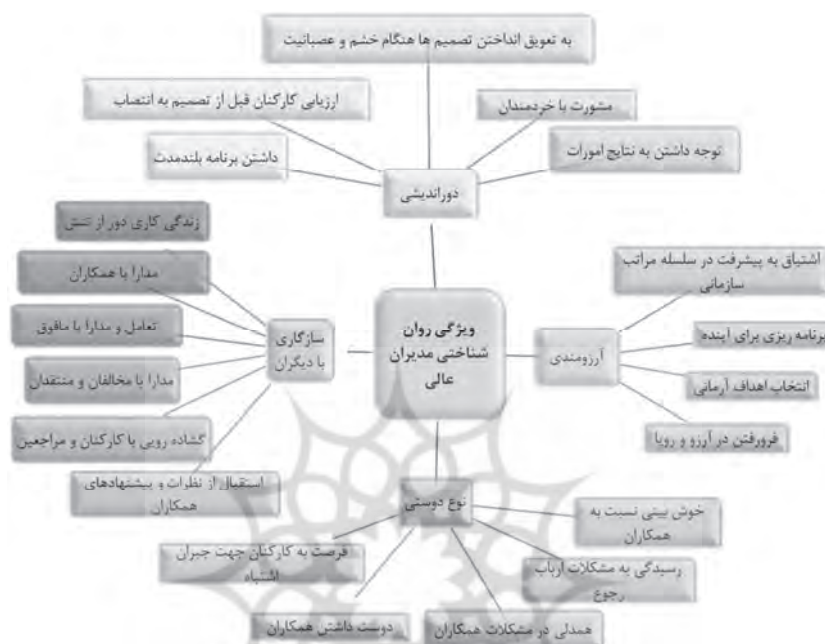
به تعویق انداختن تصمیم ها هنگام خشم و عصبانیت

ارزیابی کارکنان قبل از تصمیم به انتصاب

مشورت با خردمندان

داشتن برنامه بلندمدت

توجه داشتن به نتایج امورات

دوراندیشی

زندگی کاری دور از تنش

مدارا با همکاران

تعامل و مدارا با مافوق

مدارا با مخالفان و منتقدان

گشاده رویی با کارکنان و مراجعین

استقبال از نظرات و پیشنهادهای همکاران

سازگاری با دیگران

ویژگی روان شناختی مدیران عالی

اشتیاق به پیشرفت در سلسله مراتب سازمانی

برنامه ریزی برای آینده

آرزومندی

انتخاب اهداف آرمانی

فرورفتن در آرزو و رویا

نوع دوستی

خوش بینی نسبت به همکاران

فرصت به کارکنان جهت جبران اشتباه

رسیدگی به مشکلات ارباب رجوع

دوست داشتن همکاران

همدلی در مشکلات همکاران